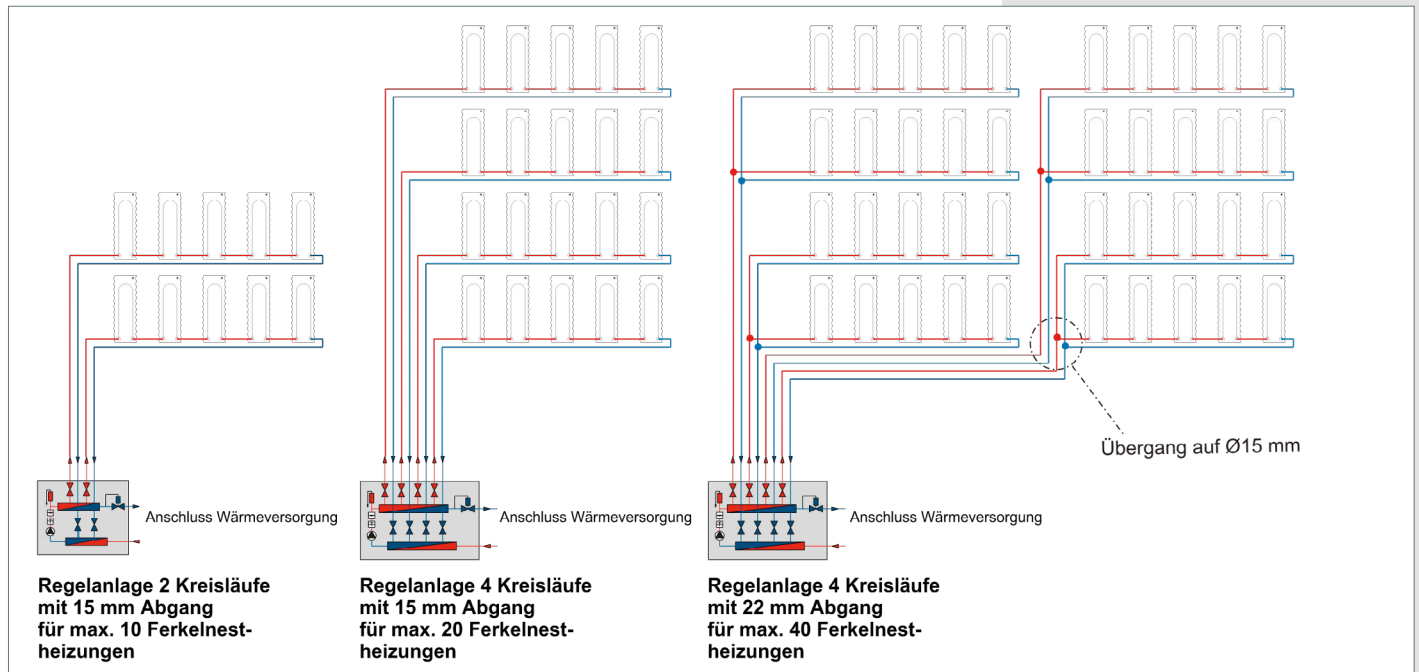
Übergang auf Ø15 mm

Anschluss Wärmeversorgung

Anschluss Wärmeversorgung

Anschluss Wärmeversorgung

**Regelanlage 2 Kreisläufe mit 15 mm Abgang für max. 10 Ferkelnest-heizungen**

**Regelanlage 4 Kreisläufe mit 15 mm Abgang für max. 20 Ferkelnest-heizungen**

**Regelanlage 4 Kreisläufe mit 22 mm Abgang für max. 40 Ferkelnest-heizungen**